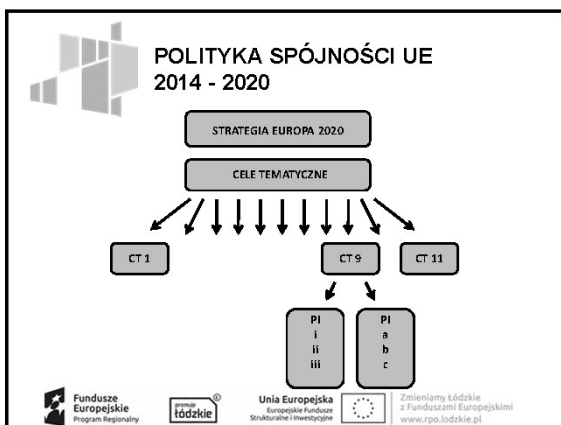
POLITYKA SPÓJNOŚCI UE
2014 - 2020

STRATEGIA EUROPA 2020

CELE TEMATYCZNE

CT 1

CT 9

CT 11

PI
i
ii
iii

PI
a
b
c

Fundusze Europejskie
Program Regionalny

promuje łódzkie

Unia Europejska
Europejskie Fundusze Strukturalne i Inwestycyjne

Zmieniamy Łódzkie z Funduszami Europejskimi
www.rpo.lodzkie.pl